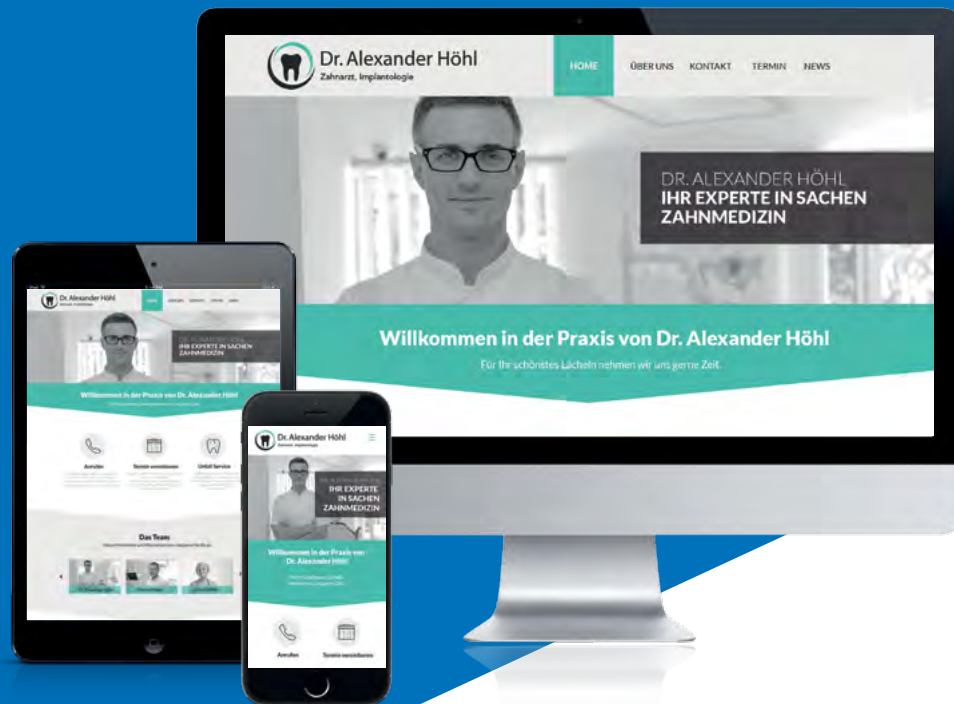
Dr. Alexander Höhl
Zahnarzt, Implantologie

HOME ÜBER UNS KONTAKT TERMIN NEWS

DR. ALEXANDER HÖHL
IHR EXPERTE IN SACHEN ZAHNMEDIZIN

Willkommen in der Praxis von Dr. Alexander Höhl

Für Ihr schönstes Lächeln nehmen wir uns gerne Zeit.

Dr. Alexander Höhl
Zahnarzt, Implantologie

IHR EXPERTE IN SACHEN ZAHNMEDIZIN

Willkommen in der Praxis von Dr. Alexander Höhl

Anrufen
Termin vereinbaren
Unfall Service

Das Team

Dr. Alexander Höhl
Zahnarzt, Implantologie

IHR EXPERTE IN SACHEN ZAHNMEDIZIN

Willkommen in der Praxis von Dr. Alexander Höhl

Anrufen
Termin vereinbaren